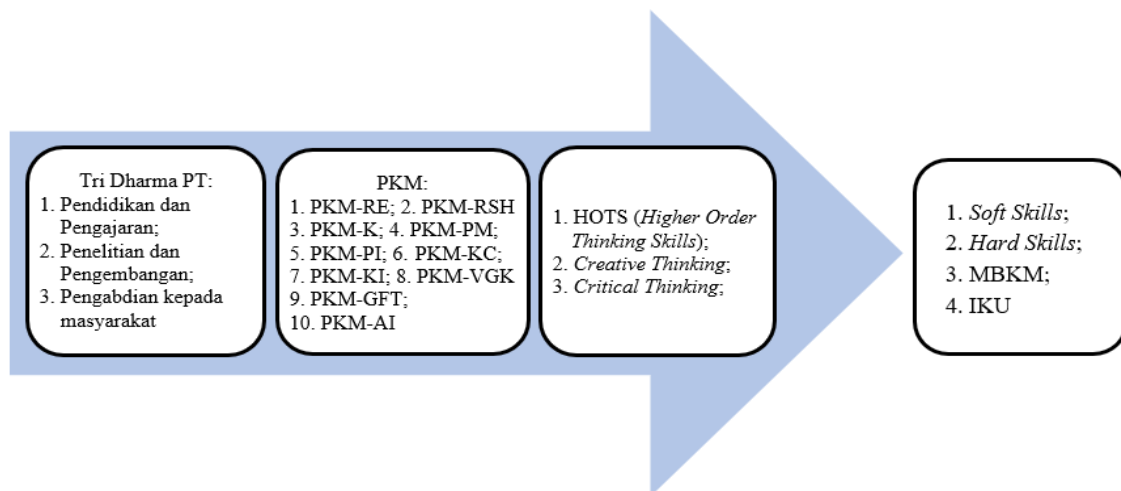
Tri Dharma PT:
1. Pendidikan dan Pengajaran;
2. Penelitian dan Pengembangan;
3. Pengabdian kepada masyarakat

PKM:
1. PKM-RE; 2. PKM-RSH
3. PKM-K; 4. PKM-PM;
5. PKM-PI; 6. PKM-KC;
7. PKM-KI; 8. PKM-VGK
9. PKM-GFT;
10. PKM-AI

1. HOTS (Higher Order Thinking Skills);
2. Creative Thinking;
3. Critical Thinking;

1. Soft Skills;
2. Hard Skills;
3. MBKM;
4. IKU